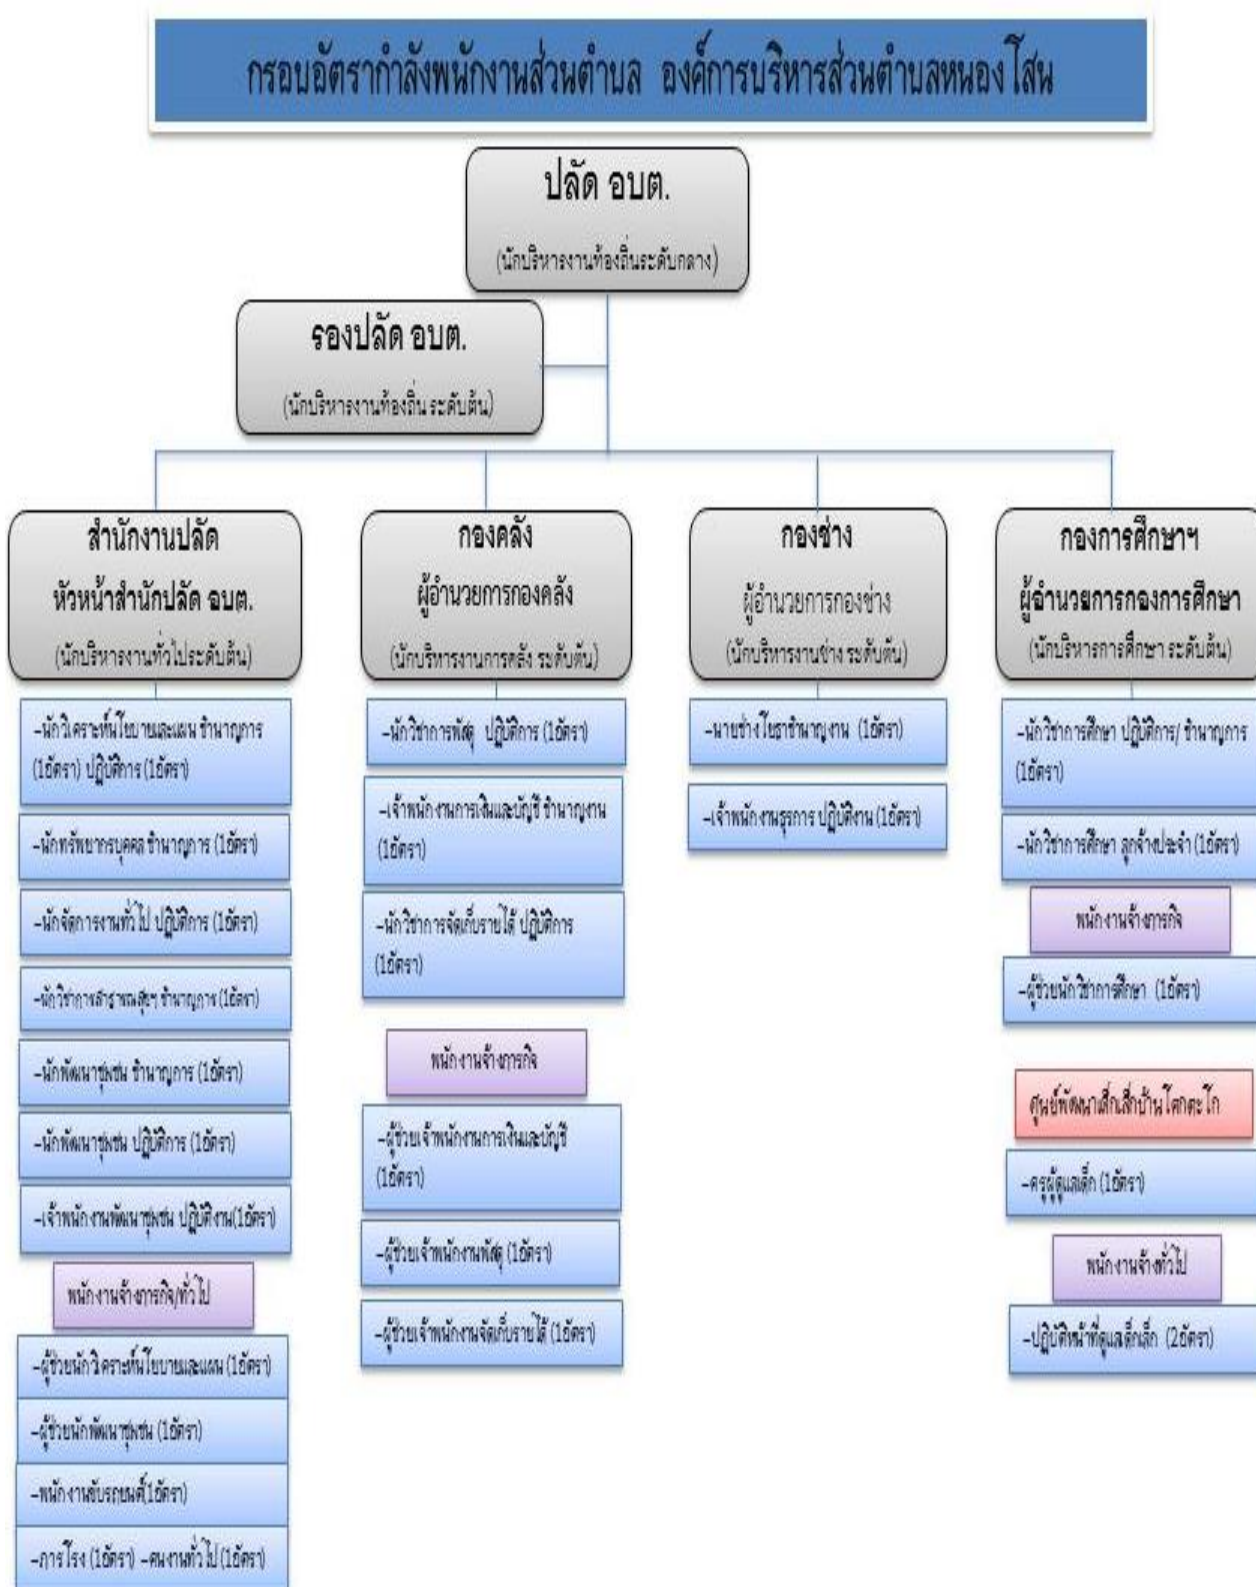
กรอบอัตรากำลังพนักงานส่วนตำบล องค์การบริหารส่วนตำบลหนองไสน

ปลัด อบต.
(นักบริหารงานท้องถิ่นระดับกลาง)

รองปลัด อบต.
(นักบริหารงานท้องถิ่น ระดับต้น)

สำนักงานปลัด
หัวหน้าสำนักปลัด อบต.
(นักบริหารงานทั่วไประดับต้น)

-นักวิเคราะห์นโยบายและแผน ชำนาญการ (1อัตรา) ปฏิบัติการ (1อัตรา)
-นักทรัพยากรบุคคล ชำนาญการ (1อัตรา)
-นักจัดการงานทั่วไป ปฏิบัติการ (1อัตรา)
-นักวิชาการสาธารณสุขฯ ชำนาญการ (1อัตรา)
-นักพัฒนาชุมชน ชำนาญการ (1อัตรา)
-นักพัฒนาชุมชน ปฏิบัติการ (1อัตรา)
-เจ้าพนักงานพัฒนาชุมชน ปฏิบัติงาน(1อัตรา)
พนักงานจ้างภารกิจ/ทั่วไป
-ผู้ช่วยนักวิเคราะห์นโยบายและแผน (1อัตรา)
-ผู้ช่วยนักพัฒนาชุมชน (1อัตรา)
-พนักงานขับรถยนต์(1อัตรา)
-ภารโรง (1อัตรา) -คนงานทั่วไป (1อัตรา)

กองคลัง
ผู้อำนวยการกองคลัง
(นักบริหารงานการคลัง ระดับต้น)

-นักวิชาการพัสดุ ปฏิบัติการ (1อัตรา)
-เจ้าพนักงานการเงินและบัญชี ชำนาญงาน (1อัตรา)
-นักวิชาการจัดเก็บรายได้ ปฏิบัติการ (1อัตรา)
พนักงานจ้างภารกิจ
-ผู้ช่วยเจ้าพนักงานการเงินและบัญชี (1อัตรา)
-ผู้ช่วยเจ้าพนักงานพัสดุ (1อัตรา)
-ผู้ช่วยเจ้าพนักงานจัดเก็บรายได้ (1อัตรา)

กองช่าง
ผู้อำนวยการกองช่าง
(นักบริหารงานช่าง ระดับต้น)

-นายช่างโยธาชำนาญงาน (1อัตรา)
-เจ้าพนักงานธุรการ ปฏิบัติงาน (1อัตรา)

กองการศึกษาฯ
ผู้อำนวยการกองการศึกษา
(นักบริหารการศึกษา ระดับต้น)

-นักวิชาการศึกษา ปฏิบัติการ/ ชำนาญการ (1อัตรา)
-นักวิชาการศึกษา ลูกจ้างประจำ (1อัตรา)
พนักงานจ้างภารกิจ
-ผู้ช่วยนักวิชาการศึกษา (1อัตรา)
ศูนย์พัฒนาเด็กเล็กบ้านโคกตะโก
-ครูผู้ดูแลเด็ก (1อัตรา)
พนักงานจ้างทั่วไป
-ปฏิบัติหน้าที่ดูแลเด็กเล็ก (2อัตรา)